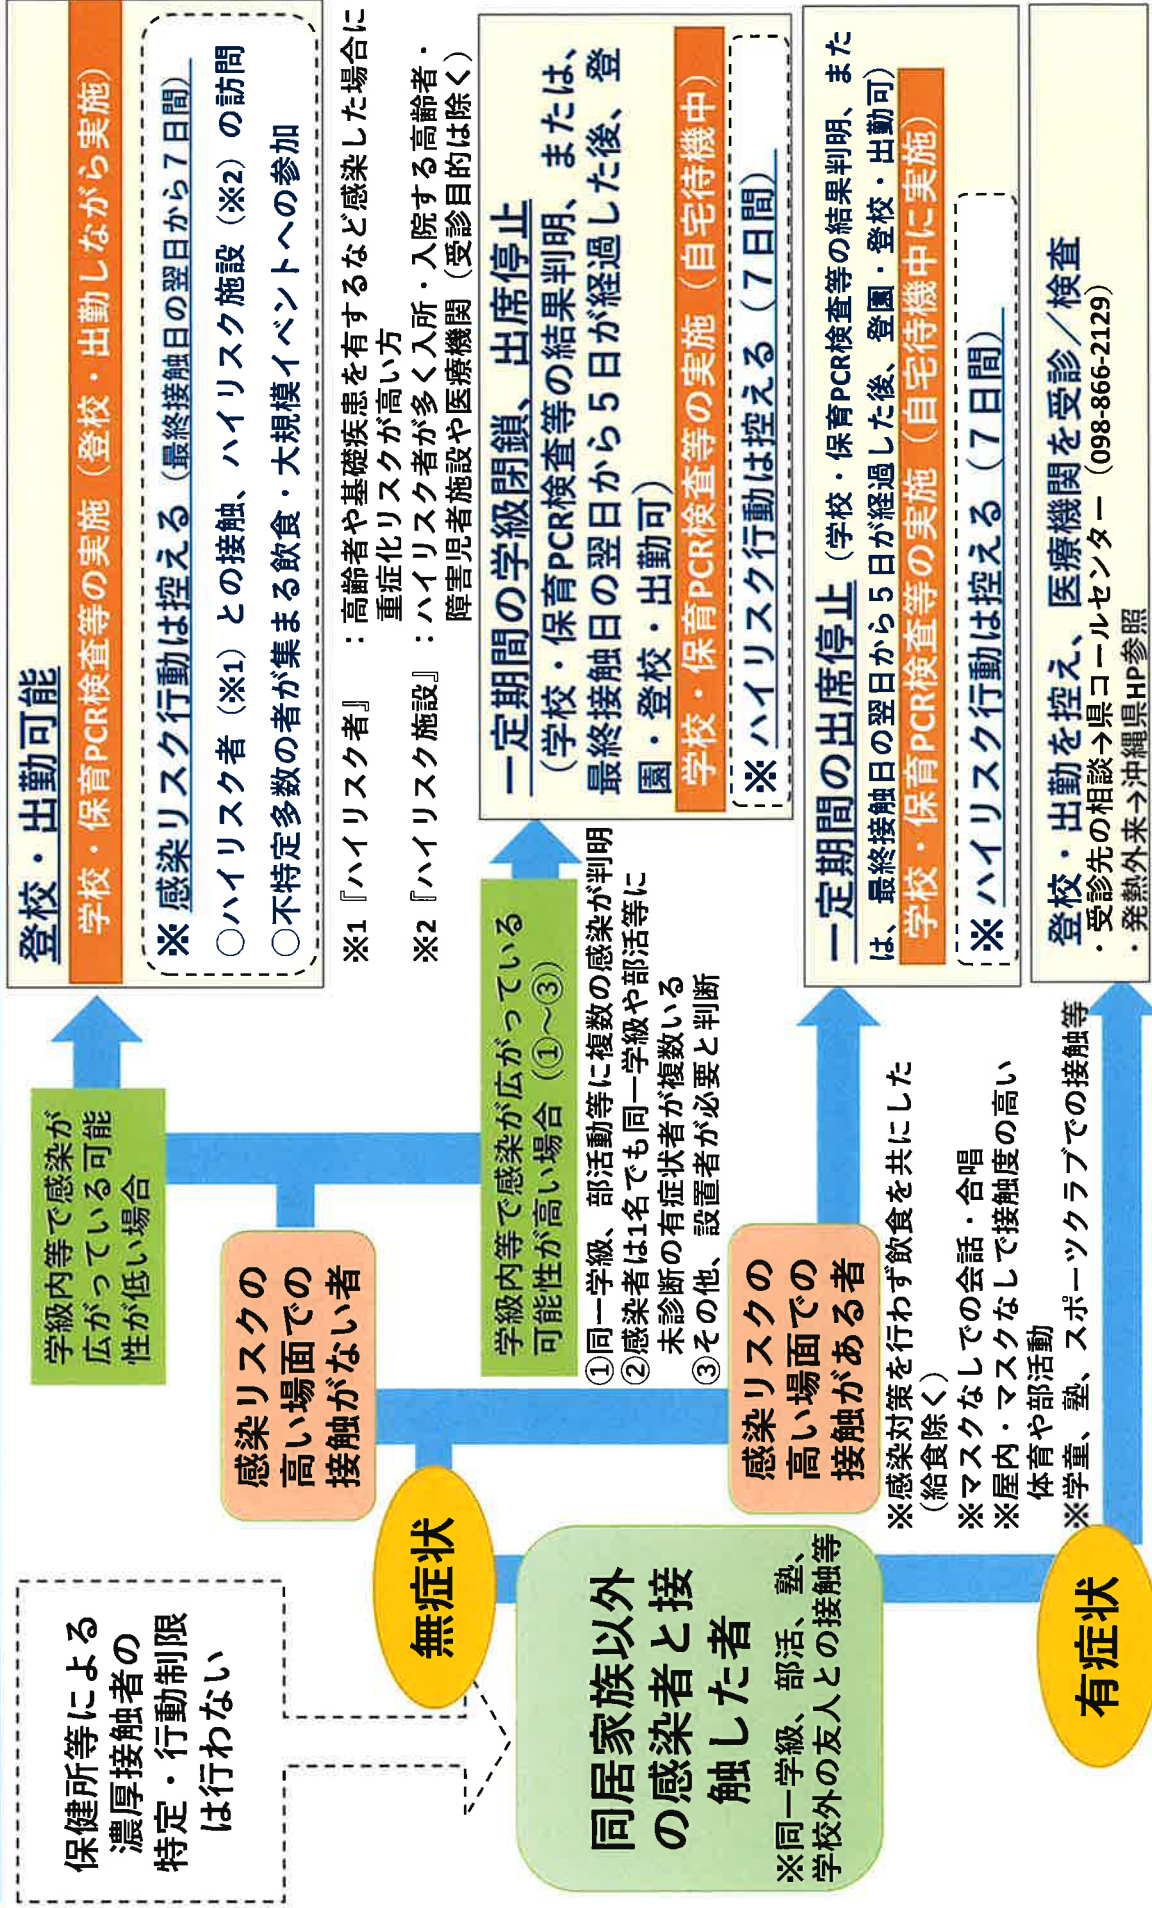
保健所等による濃厚接触者の特定・行動制限は行わない

同居家族以外の感染者と接触した者

※同一学級、部活、塾、学校外の友人との接触等

無症状

感染リスクの高い場面での接触がない者

学級内等で感染が広がっている可能性が低い場合

登校・出勤可能

学校・保育PCR検査等の実施（登校・出勤しながら実施）

※感染リスク行動は控える（最終接触日の翌日から7日間）

○ハイリスク者（※1）との接触、ハイリスク施設（※2）の訪問

○不特定多数の者が集まる飲食・大規模イベントへの参加

※1『ハイリスク者』：高齢者や基礎疾患を有するなど感染した場合に重症化リスクが高い方

※2『ハイリスク施設』：ハイリスク者が多く入所・入院する高齢者・障害児者施設や医療機関（受診目的は除く）

学級内等で感染が広がっている可能性が高い場合（①～③）

①同一学級、部活動等に複数の感染が判明

②感染者は1名でも同一学級や部活等に未診断の有症状者が複数いる

③その他、設置者が必要と判断

一定期間の学級閉鎖、出席停止

（学校・保育PCR検査等の結果判明、または、最終接触日の翌日から5日が経過した後、登園・登校・出勤可）

学校・保育PCR検査等の実施（自宅待機中）

※ハイリスク行動は控える（7日間）

感染リスクの高い場面での接触がある者

※感染対策を行わず飲食を共にした（給食除く）

※マスクなしでの会話・合唱

※屋内・マスクなしで接触度の高い体育や部活動

※学童、塾、スポーツクラブでの接触等

一定期間の出席停止（学校・保育PCR検査等の結果判明、または、最終接触日の翌日から5日が経過した後、登園・登校・出勤可）

学校・保育PCR検査等の実施（自宅待機中に実施）

※ハイリスク行動は控える（7日間）

有症状

登校・出勤を控え、医療機関を受診／検査

・受診先の相談→県コールセンター（098-866-2129）

・発熱外来→沖縄県HP参照